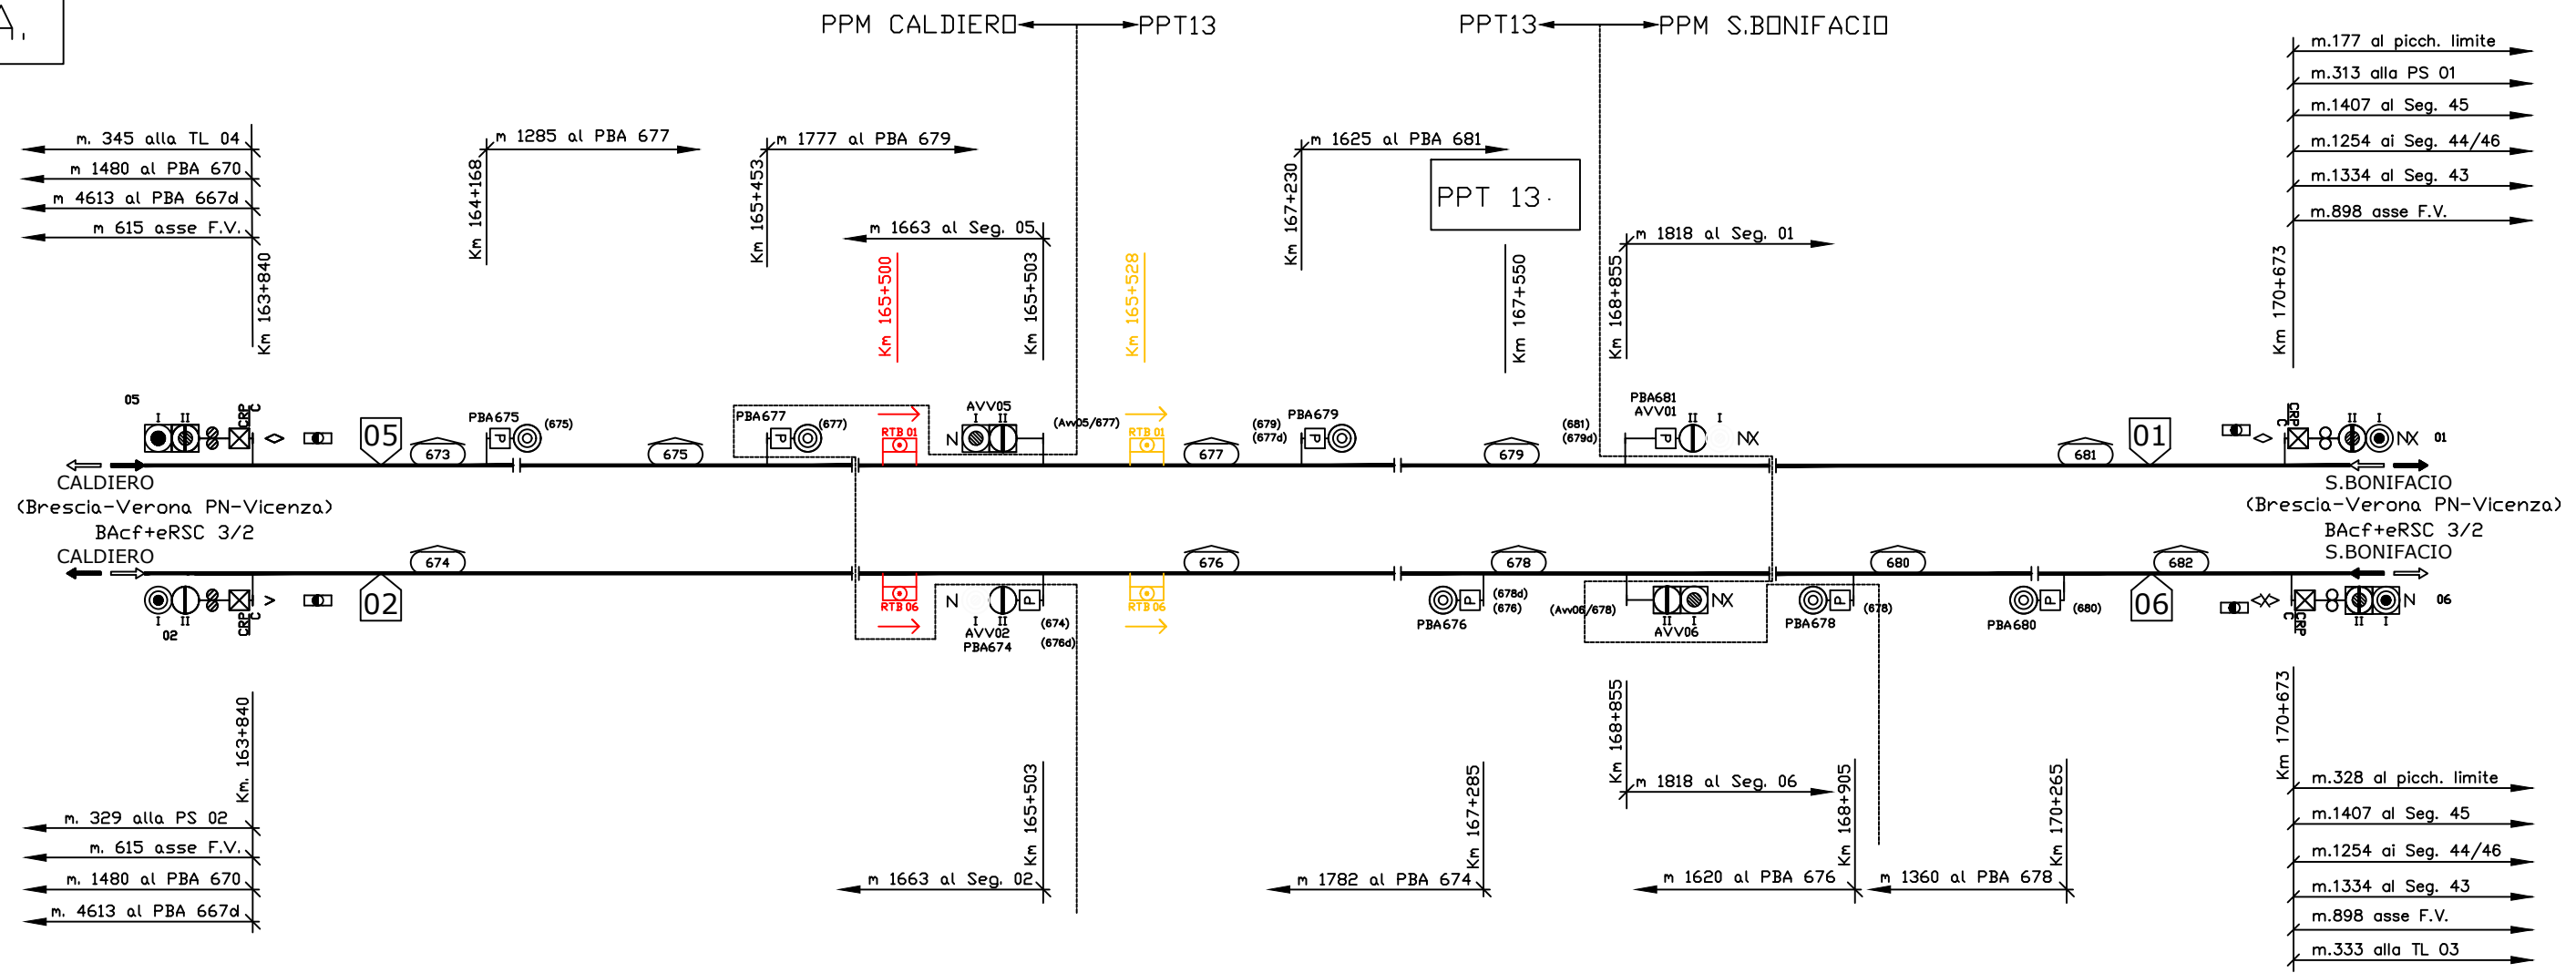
A.

PPM CALDIERO ← → PPT13

PPT13 ← → PPM S.BONIFACIO

m. 345 alla TL 04
m 1480 al PBA 670
m 4613 al PBA 667d
m 615 asse F.V.
Km 163+840

Km 164+168
m 1285 al PBA 677

Km 165+453
m 1777 al PBA 679

m 1663 al Seg. 05
Km 165+500
Km 165+503

Km 165+528

Km 167+230
m 1625 al PBA 681

PPT 13.

Km 167+550

Km 168+855
m 1818 al Seg. 01

m.177 al picch. limite
m.313 alla PS 01
m.1407 al Seg. 45
m.1254 ai Seg. 44/46
m.1334 al Seg. 43
m.898 asse F.V.
Km 170+673

05
I II
CRP C
05
PBA675 (675)
673
675
PBA677 (677)
RTB 01
AVV05
I II
N
(Av05/677)
RTB 01
677
(679) (677d)
PBA679
679
(681) (679d)
PBA681
AVV01
II I
NX
681
01
CRP C
II I
NX
01

CALDIERO
(Brescia-Verona PN-Vicenza)
BAcf+eRSC 3/2
CALDIERO

S.BONIFACIO
(Brescia-Verona PN-Vicenza)
BAcf+eRSC 3/2
S.BONIFACIO

674
I II
02
CRP C
02
RTB 06
N
I II
AVV02
PBA674
(674)
(676d)
RTB 06
676
PBA676
(678d) (676)
678
(Av06/678)
NX
II I
AVV06
PBA678
(678)
680
PBA680
(680)
682
06
CRP C
II I
N
06

Km. 163+840
m. 329 alla PS 02
m. 615 asse F.V.
m. 1480 al PBA 670
m. 4613 al PBA 667d

Km 165+503
m 1663 al Seg. 02

Km 167+285
m 1782 al PBA 674

Km 168+855
m 1818 al Seg. 06

Km 168+905
m 1620 al PBA 676

Km 170+265
m 1360 al PBA 678

Km 170+673
m.328 al picch. limite
m.1407 al Seg. 45
m.1254 ai Seg. 44/46
m.1334 al Seg. 43
m.898 asse F.V.
m.333 alla TL 03